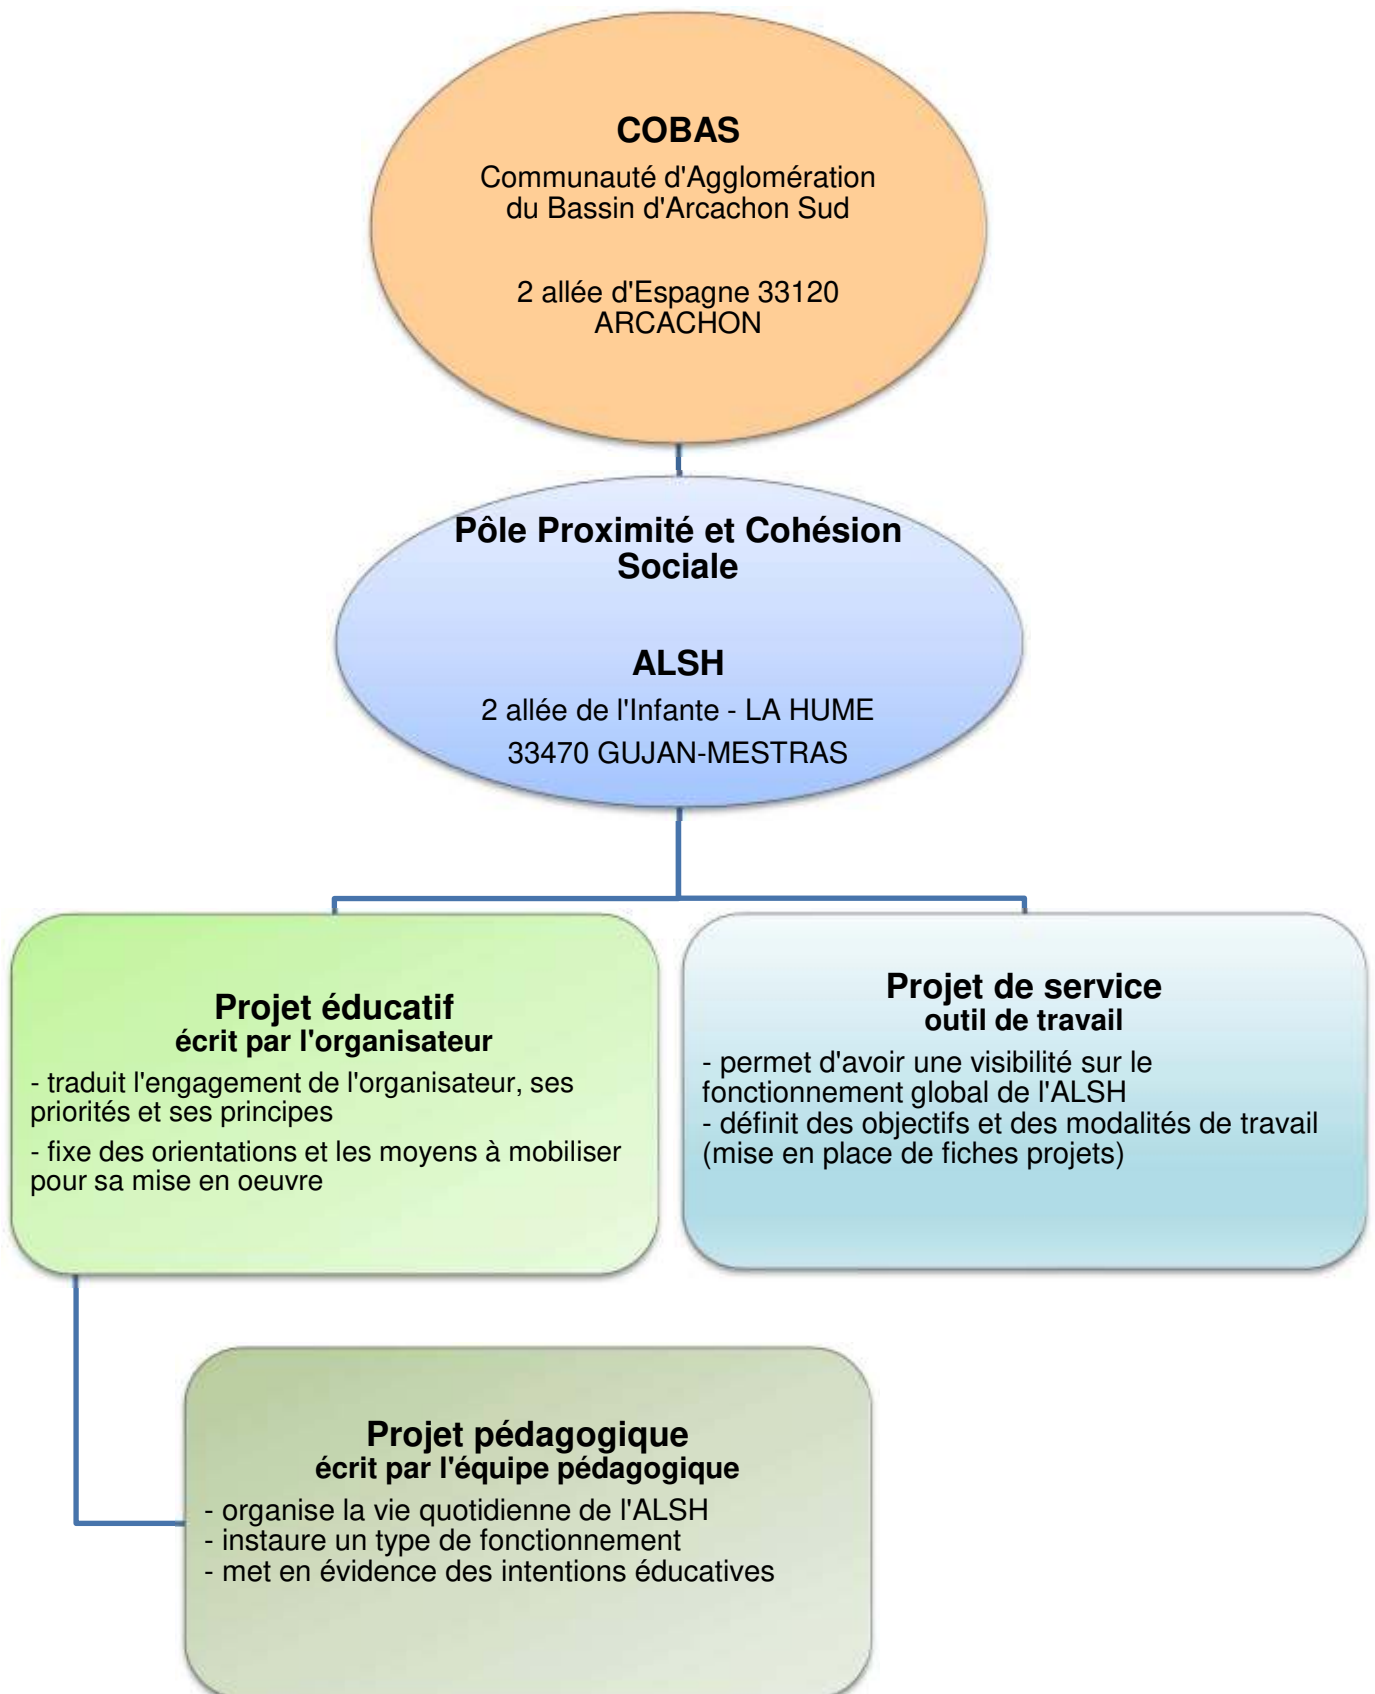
COBAS

Communauté d'Agglomération du Bassin d'Arcachon Sud

2 allée d'Espagne 33120 ARCACHON

Pôle Proximité et Cohésion Sociale

ALSH

2 allée de l'Infante - LA HUME

33470 GUJAN-MESTRAS

Projet éducatif
écrit par l'organisateur

- traduit l'engagement de l'organisateur, ses priorités et ses principes

- fixe des orientations et les moyens à mobiliser pour sa mise en oeuvre

Projet de service
outil de travail

- permet d'avoir une visibilité sur le fonctionnement global de l'ALSH
- définit des objectifs et des modalités de travail (mise en place de fiches projets)

Projet pédagogique
écrit par l'équipe pédagogique

- organise la vie quotidienne de l'ALSH
- instaure un type de fonctionnement
- met en évidence des intentions éducatives